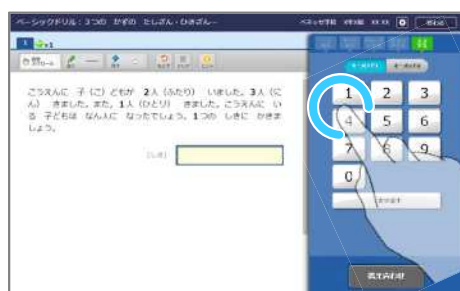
ベーシックドリル：3つの かずの たしざん・ひきざん

こうえんに 子（こ）どもが 2人（ふたり） いました。3人（にん） きました。また，1人（ひとり） きました。こうえんに いる 子どもは なんにん になったでしょう。1つの しきに かきましょう。

（しき）

1 2 3
4 5 6
7 8 9
0

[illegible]